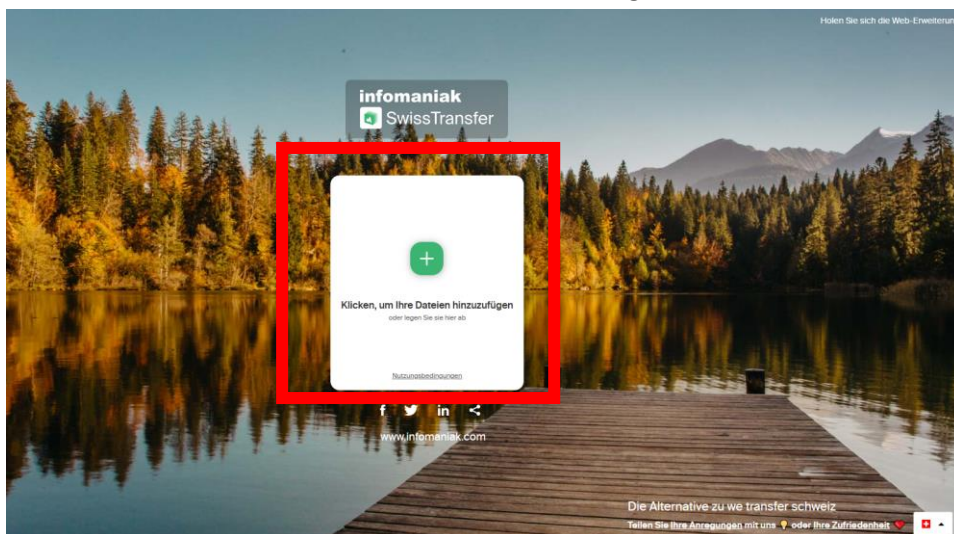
Holen Sie sich die Web-Erweiterun

infomaniak
SwissTransfer

+

Klicken, um Ihre Dateien hinzuzufügen
oder legen Sie sie hier ab

Nutzungsbedingungen

f in

www.infomaniak.com

Die Alternative zu we transfer schweiz
Teilen Sie Ihre Anregungen mit uns oder Ihre Zufriedenheit